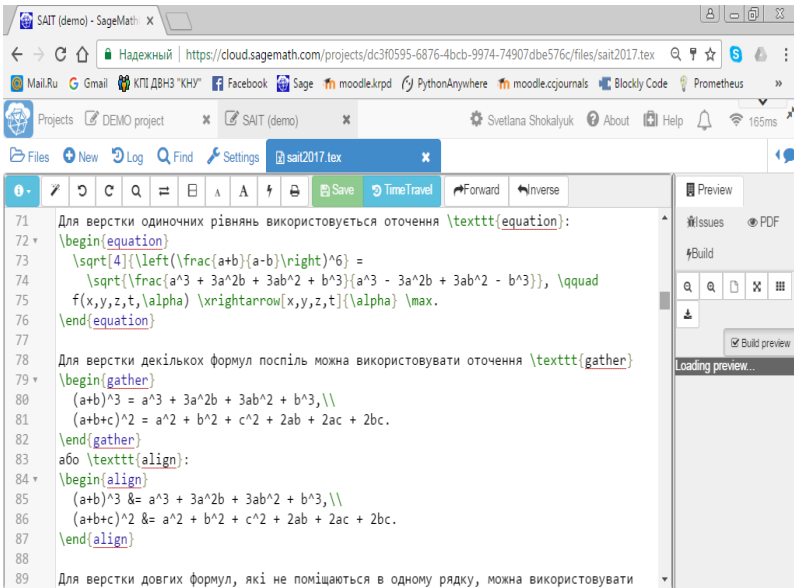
SAIT (demo) - SageMath ×

Надежный | https://cloud.sagemath.com/projects/dc3f0595-6876-4bcb-9974-74907dbe576c/files/sait2017.tex

Mail.Ru G Gmail КПІ ДВНЗ "КНУ" Facebook Sage moodle.krpd PythonAnywhere moodle.ccjournals Blockly Code Prometheus »

Projects DEMO project × SAIT (demo) × Svetlana Shokalyuk About Help 165ms

Files New Log Find Settings sait2017.tex ×

Save TimeTravel Forward Inverse

Preview Issues PDF Build Build preview Loading preview...

71 Для верстки одиночних рівнянь використовується оточення \texttt{equation}:
72 \begin{equation}
73 \sqrt[4]{\left(\frac{a+b}{a-b}\right)^6} =
74 \sqrt{\frac{a^3 + 3a^2b + 3ab^2 + b^3}{a^3 - 3a^2b + 3ab^2 - b^3}}, \qquad
75 f(x,y,z,t,\alpha) \xrightarrow[x,y,z,t]{\alpha} \max.
76 \end{equation}
77
78 Для верстки декількох формул поспіль можна використовувати оточення \texttt{gather}
79 \begin{gather}
80 (a+b)^3 = a^3 + 3a^2b + 3ab^2 + b^3,\\
81 (a+b+c)^2 = a^2 + b^2 + c^2 + 2ab + 2ac + 2bc.
82 \end{gather}
83 або \texttt{align}:
84 \begin{align}
85 (a+b)^3 &= a^3 + 3a^2b + 3ab^2 + b^3,\\
86 (a+b+c)^2 &= a^2 + b^2 + c^2 + 2ab + 2ac + 2bc.
87 \end{align}
88
89 Для верстки довгих формул, які не поміщаються в одному рядку, можна використовувати